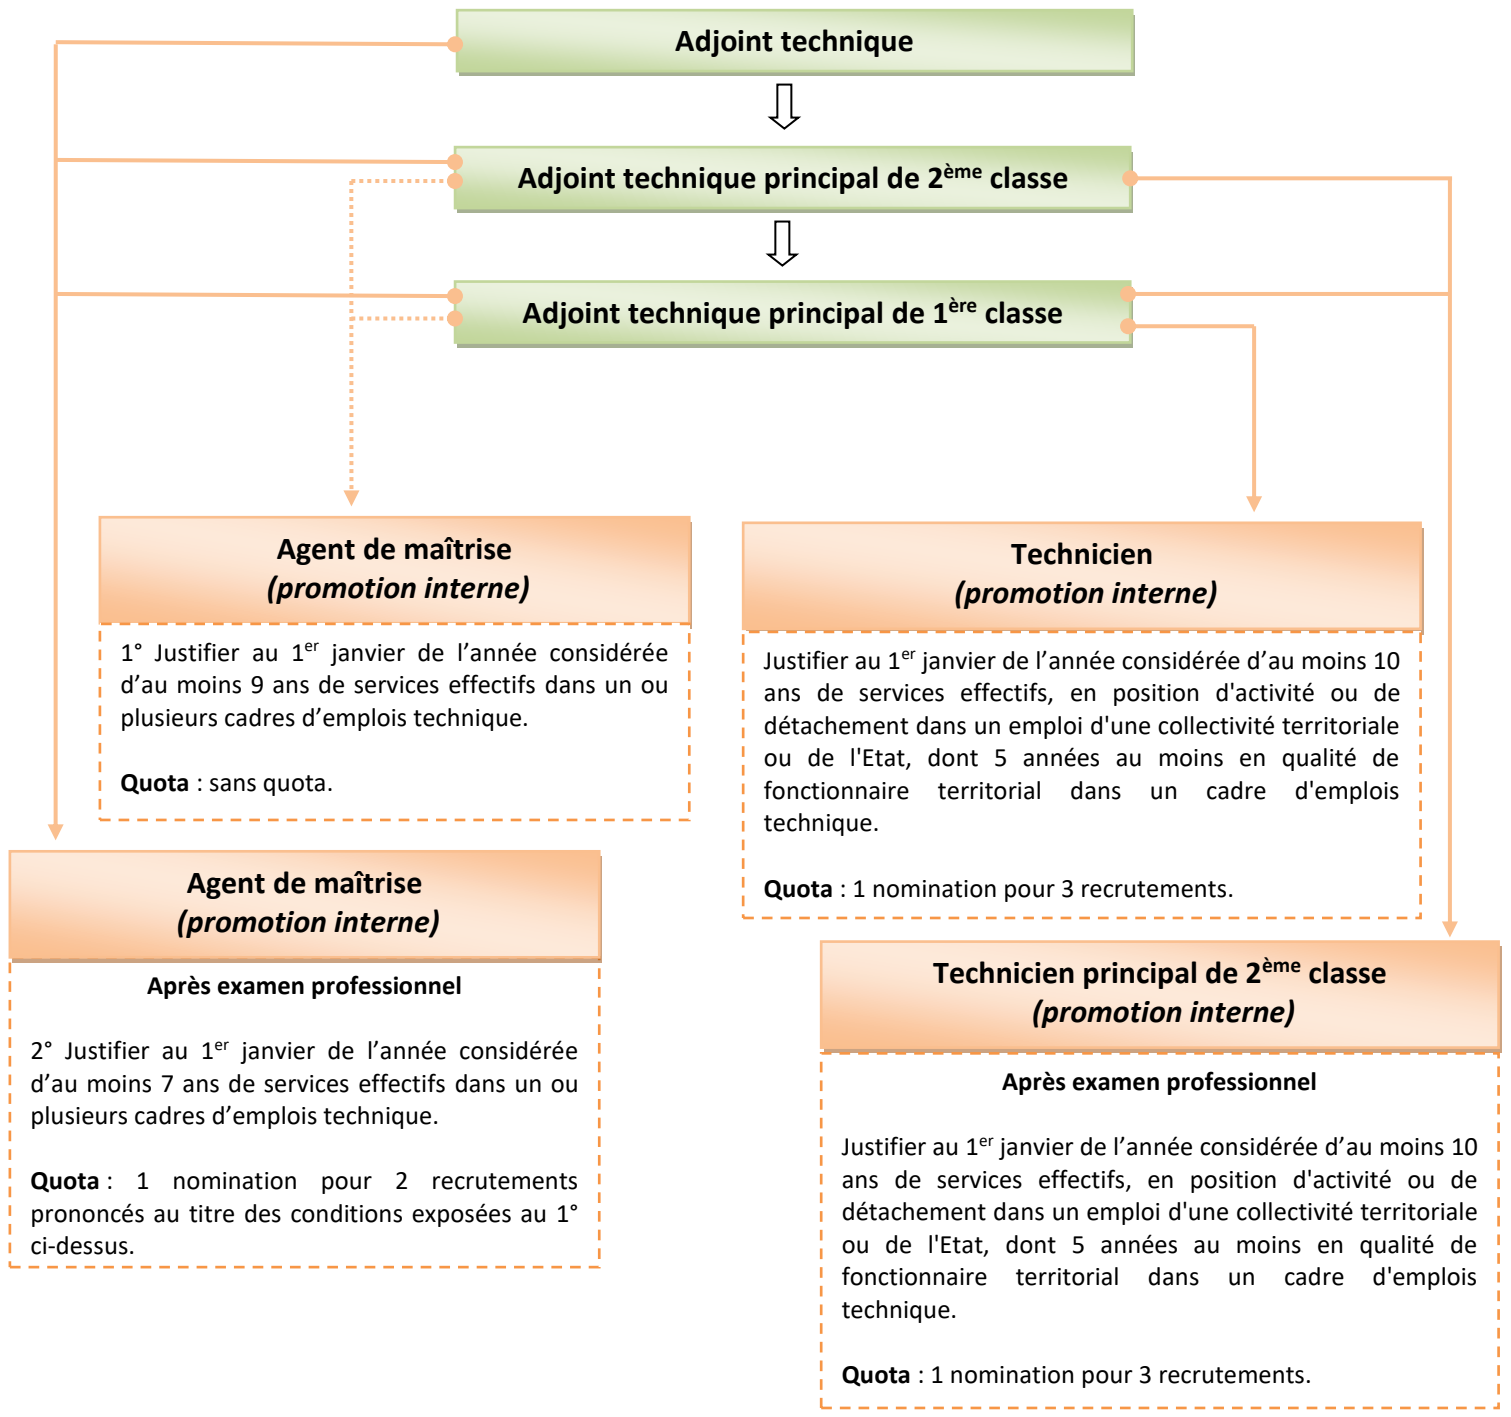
Adjoint technique

Adjoint technique principal de 2$^{ème}$ classe

Adjoint technique principal de 1$^{ère}$ classe

Agent de maîtrise
(promotion interne)

1° Justifier au 1$^{er}$ janvier de l'année considérée d'au moins 9 ans de services effectifs dans un ou plusieurs cadres d'emplois technique.

Quota : sans quota.

Technicien
(promotion interne)

Justifier au 1$^{er}$ janvier de l'année considérée d'au moins 10 ans de services effectifs, en position d'activité ou de détachement dans un emploi d'une collectivité territoriale ou de l'Etat, dont 5 années au moins en qualité de fonctionnaire territorial dans un cadre d'emplois technique.

Quota : 1 nomination pour 3 recrutements.

Agent de maîtrise
(promotion interne)

Après examen professionnel

2° Justifier au 1$^{er}$ janvier de l'année considérée d'au moins 7 ans de services effectifs dans un ou plusieurs cadres d'emplois technique.

Quota : 1 nomination pour 2 recrutements prononcés au titre des conditions exposées au 1° ci-dessus.

Technicien principal de 2$^{ème}$ classe
(promotion interne)

Après examen professionnel

Justifier au 1$^{er}$ janvier de l'année considérée d'au moins 10 ans de services effectifs, en position d'activité ou de détachement dans un emploi d'une collectivité territoriale ou de l'Etat, dont 5 années au moins en qualité de fonctionnaire territorial dans un cadre d'emplois technique.

Quota : 1 nomination pour 3 recrutements.